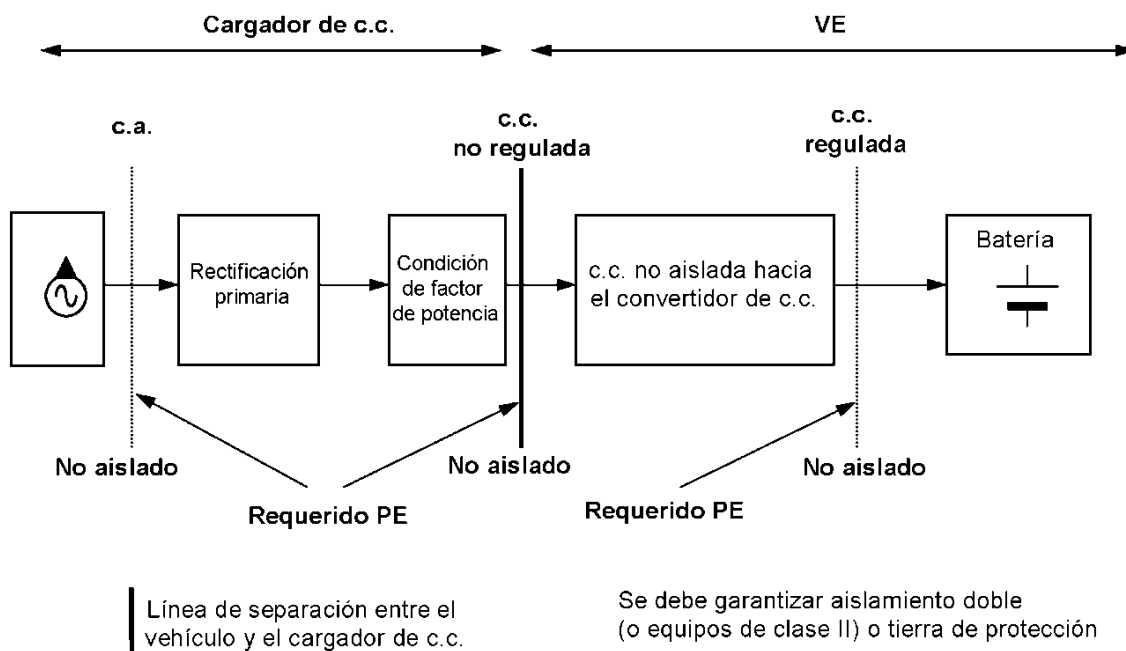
Cargador de c.c.

VE

c.a.

c.c.
no regulada

c.c.
regulada

Rectificación primaria

Condición de factor de potencia

c.c. no aislada hacia el convertidor de c.c.

Batería

No aislado

No aislado

No aislado

Requerido PE

Requerido PE

Línea de separación entre el vehículo y el cargador de c.c.

Se debe garantizar aislamiento doble (o equipos de clase II) o tierra de protección